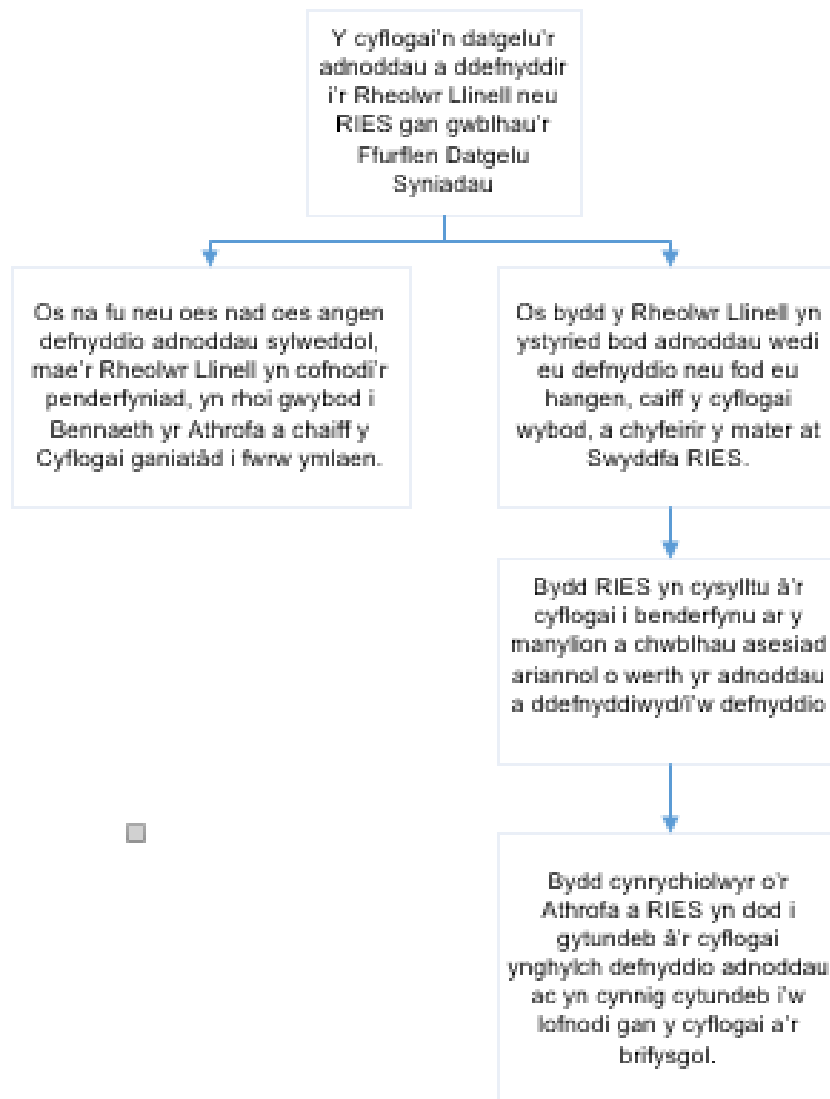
Y cyflogai'n datgelu'r adnoddau a ddefnyddir i'r Rheolwr Llinell neu RIES gan gwblhau'r Ffurflen Datgelu Syniadau

Os na fu neu oes nad oes angen defnyddio adnoddau sylweddol, mae'r Rheolwr Llinell yn cofnodi'r penderfyniad, yn rhoi gwybod i Bennaeth yr Athrofa a chaiff y Cyflogai ganiatâd i fwrw ymlaen.

Os bydd y Rheolwr Llinell yn ystyried bod adnoddau wedi eu defnyddio neu fod eu hangen, caiff y cyflogai wybod, a chyfeirir y mater at Swyddfa RIES.

Bydd RIES yn cysylltu â'r cyflogai i benderfynu ar y manylion a chwblhau asesiad ariannol o werth yr adnoddau a ddefnyddiwyd/i'w defnyddio

Bydd cynrychiolwyr o'r Athrofa a RIES yn dod i gytundeb â'r cyflogai ynghylch defnyddio adnoddau ac yn cynnig cytundeb i'w lofnodi gan y cyflogai a'r brifysgol.